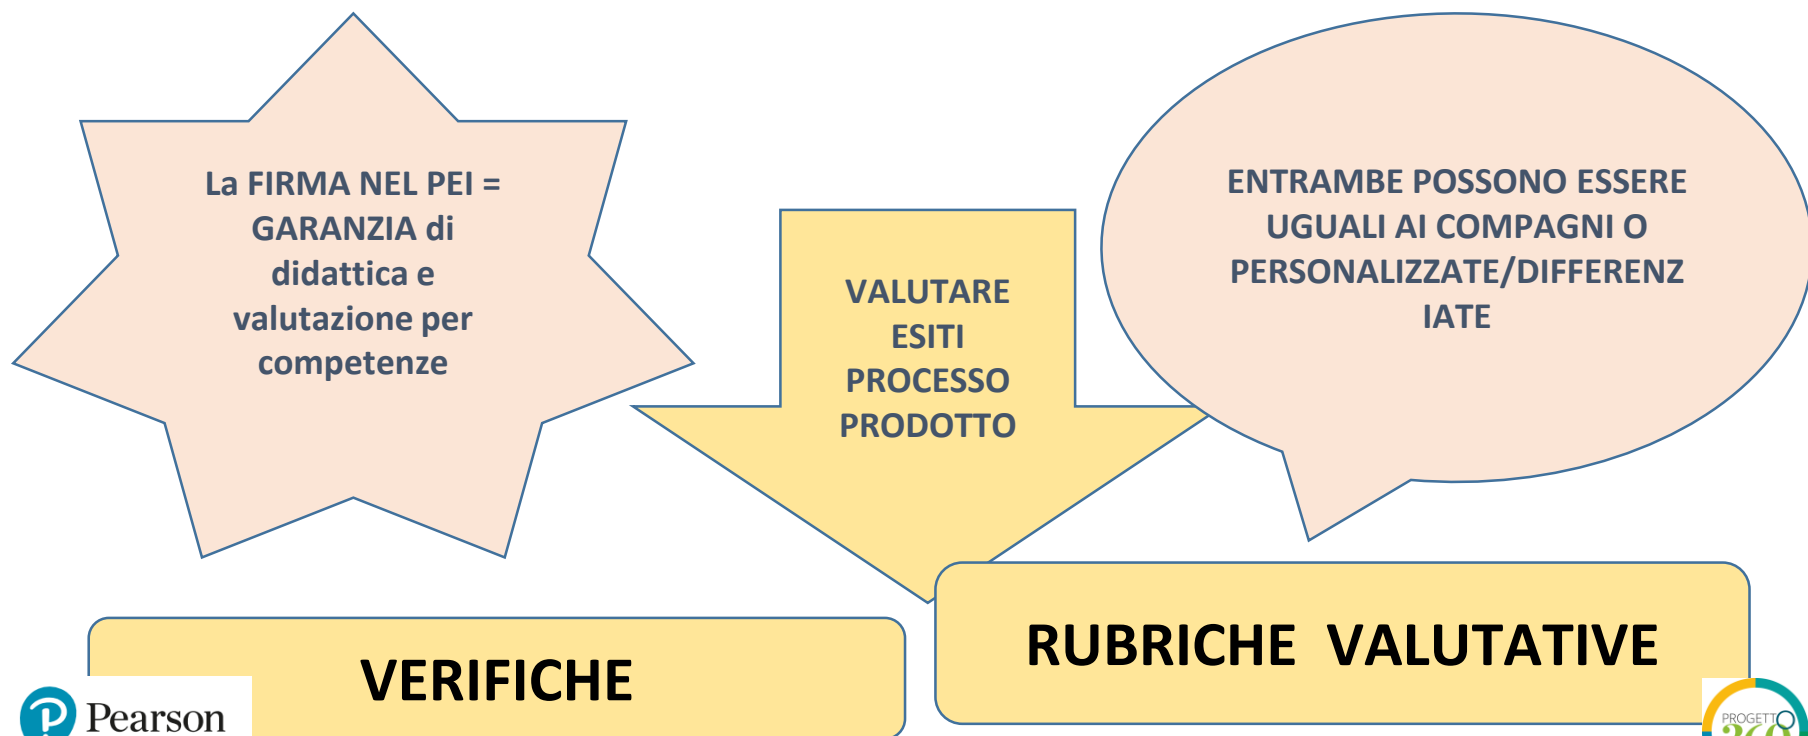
La FIRMA NEL PEI = GARANZIA di didattica e valutazione per competenze

VALUTARE ESITI PROCESSO PRODOTTO

ENTRAMBE POSSONO ESSERE UGUALI AI COMPAGNI O PERSONALIZZATE/DIFFERENZIATE

VERIFICHE

RUBRICHE VALUTATIVE

Pearson

PROGETTO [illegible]